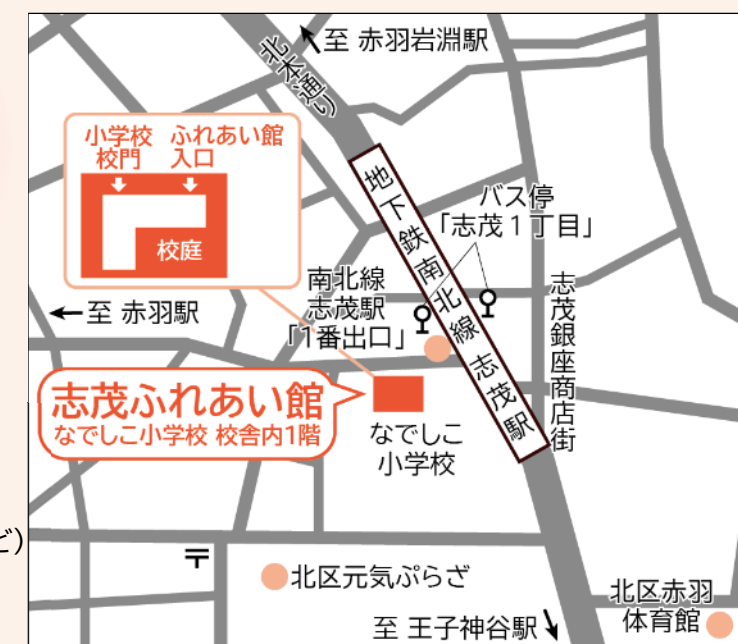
至 赤羽岩淵駅
北本通り
小学校 校門
ふれあい館 入口
校庭
地下鉄南北線 志茂駅
バス停 「志茂１丁目」
南北線 志茂駅 「1番出口」
志茂銀座商店街
← 至 赤羽駅
志茂ふれあい館
なでしこ小学校 校舎内1階
なでしこ 小学校
ど）
北区元気ぷらざ
北区赤羽 体育館
至 王子神谷駅